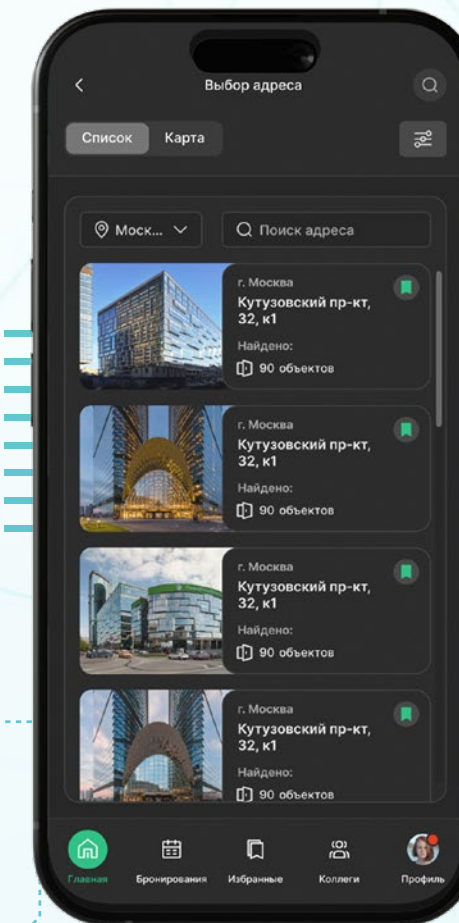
Выбор адреса

Список Карта

Моск...

Поиск адреса

г. Москва
Кутузовский пр-кт, 32, к1
Найдено:
90 объектов

г. Москва
Кутузовский пр-кт, 32, к1
Найдено:
90 объектов

г. Москва
Кутузовский пр-кт, 32, к1
Найдено:
90 объектов

г. Москва
Кутузовский пр-кт, 32, к1
Найдено:
90 объектов

Главная Бронирования Избранные Коллеги Профиль